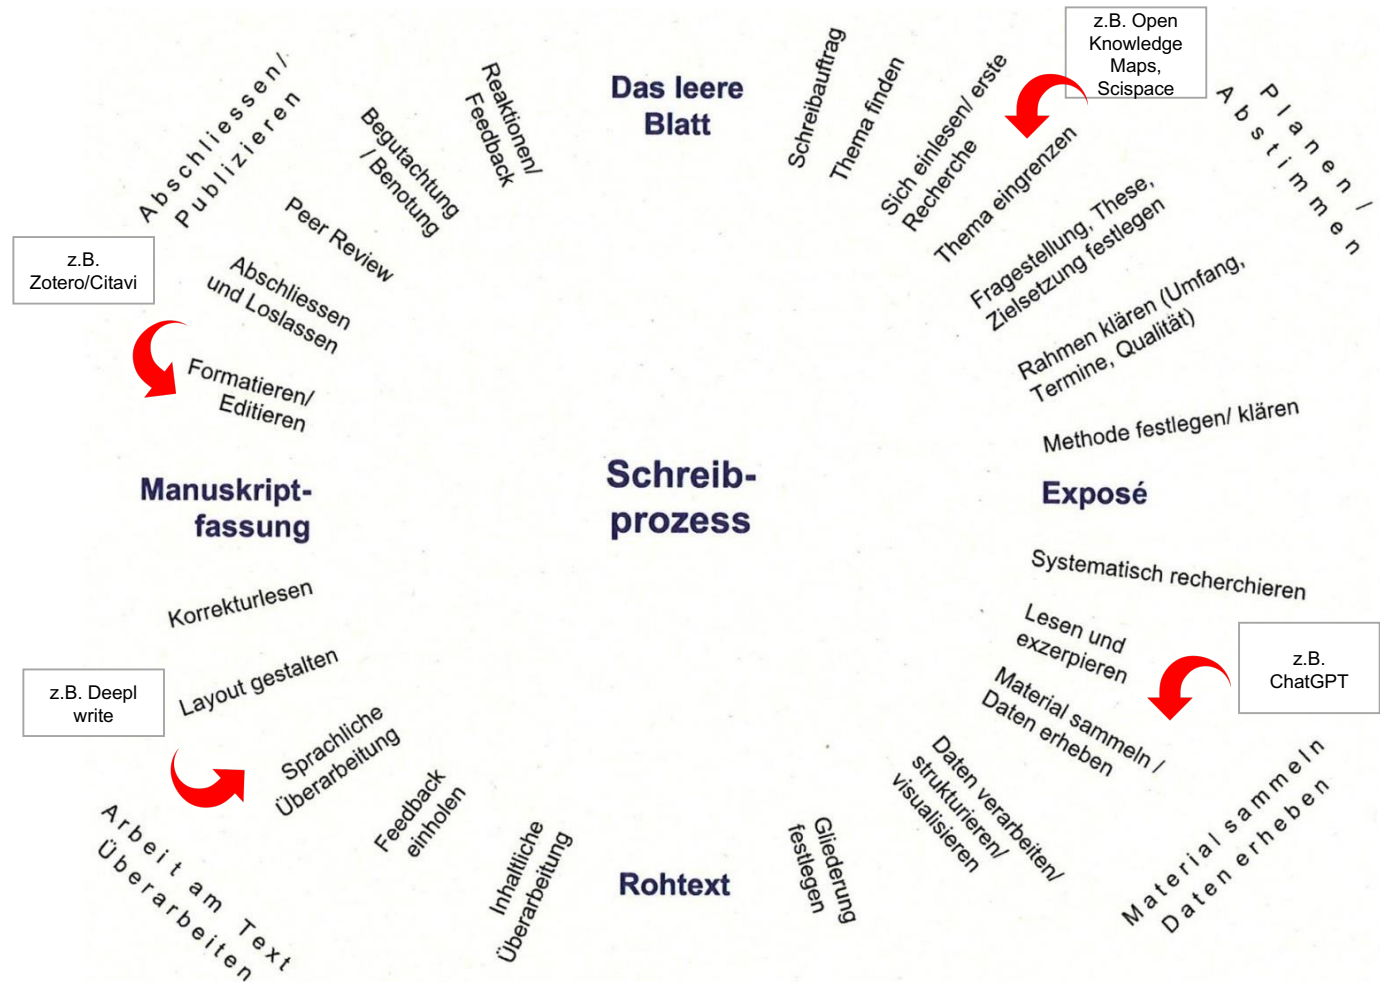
Das leere Blatt

Schreibauftrag

Thema finden

Sich einlesen/ erste Recherche

z.B. Open Knowledge Maps, Scispace

Thema eingrenzen

Planen / Abstimmen

Fragestellung, These, Zielsetzung festlegen

Rahmen klären (Umfang, Termine, Qualität)

Methode festlegen/ klären

Exposé

Systematisch recherchieren

Lesen und exzerpieren

z.B. ChatGPT

Material sammeln / Daten erheben

Daten verarbeiten/ strukturieren/ visualisieren

Material sammeln Daten erheben

Gliederung festlegen

Rohtext

Inhaltliche Überarbeitung

Feedback einholen

Sprachliche Überarbeitung

Arbeit am Text Überarbeiten

z.B. Deepl write

Layout gestalten

Korrekturlesen

Manuskript-fassung

Schreib-prozess

Formatieren/ Editieren

z.B. Zotero/Citavi

Abschliessen und Loslassen

Peer Review

Begutachtung / Benotung

Reaktionen/ Feedback

Abschliessen/ Publizieren